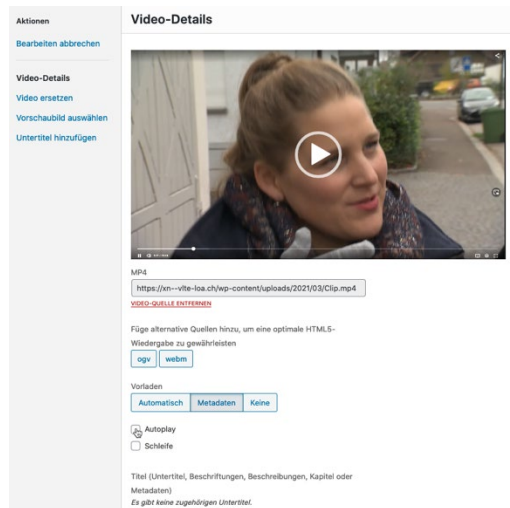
Aktionen

Bearbeiten abbrechen

Video-Details

Video ersetzen

Vorschaubild auswählen

Untertitel hinzufügen

Video-Details

MP4

https://xn--vlte-loa.ch/wp-content/uploads/2021/03/Clip.mp4

VIDEO-QUELLE ENTFERNEN

Füge alternative Quellen hinzu, um eine optimale HTML5-Wiedergabe zu gewährleisten

ogv webm

Vorladen

Automatisch Metadaten Keine

Autoplay

Schleife

Titel (Untertitel, Beschriftungen, Beschreibungen, Kapitel oder Metadaten)

Es gibt keine zugehörigen Untertitel.